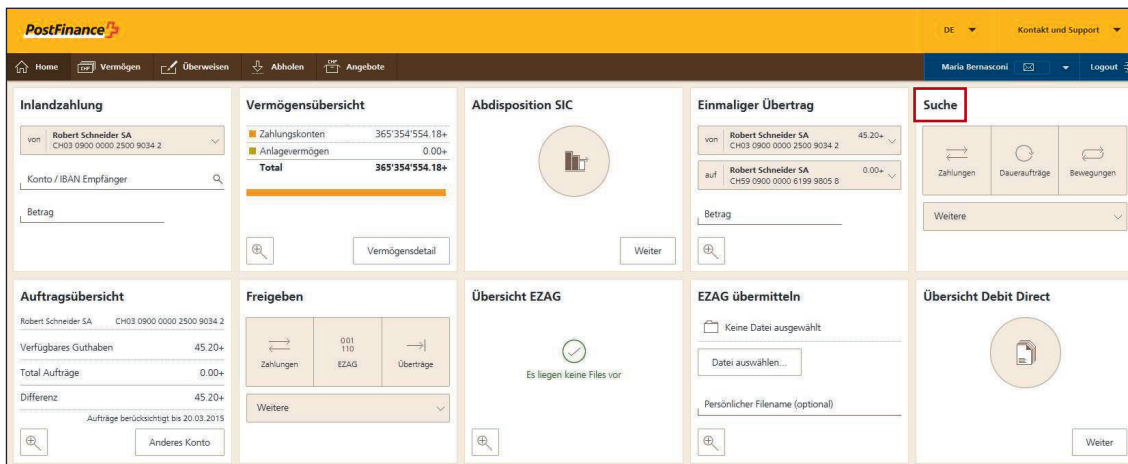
PostFinance

DE
Kontakt und Support

Home
Vermögen
Überweisen
Abholen
Angebote

Maria Bernasconi
Logout

Inlandzahlung

von Robert Schneider SA CH03 0900 0000 2500 9034 2

Konto / IBAN Empfänger

Betrag

Vermögensübersicht

| | |
|---|---|
| Zahlungskonten | 365'354'554.18+ |
| Anlagevermögen | 0.00+ |
| Total | 365'354'554.18+ |

Vermögensdetail

Abdisposition SIC

Weiter

Einmaliger Übertrag

von Robert Schneider SA CH03 0900 0000 2500 9034 2 45.20+

auf Robert Schneider SA CH59 0900 0000 6199 9805 8 0.00+

Betrag

Suche

Zahlungen
Daueraufträge
Bewegungen

Weitere

Auftragsübersicht

Robert Schneider SA CH03 0900 0000 2500 9034 2

| | |
|---|---|
| Verfügbares Guthaben | 45.20+ |
| Total Aufträge | 0.00+ |
| Differenz | 45.20+ |

Aufträge berücksichtigt bis 20.03.2015

Anderes Konto

Freigeben

Zahlungen
001 110 EZAG
Überträge

Weitere

Übersicht EZAG

Es liegen keine Files vor

EZAG übermitteln

Keine Datei ausgewählt

Datei auswählen...

Persönlicher Filename (optional)

Übersicht Debit Direct

Weiter